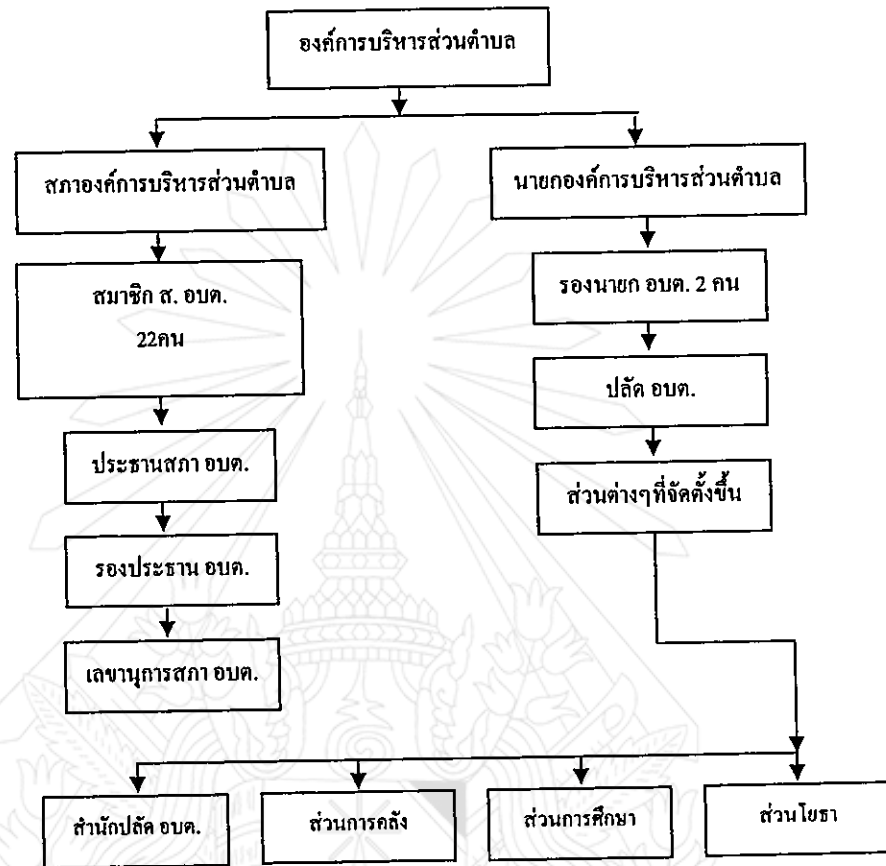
องค์การบริหารส่วนตำบล

สภาองค์การบริหารส่วนตำบล

นายกองค์การบริหารส่วนตำบล

สมาชิก ส. อบต. 22คน

รองนายก อบต. 2 คน

ปลัด อบต.

ประธานสภา อบต.

ส่วนต่างๆที่จัดตั้งขึ้น

รองประธาน อบต.

เลขานุการสภา อบต.

สำนักปลัด อบต.

ส่วนการคลัง

ส่วนการศึกษา

ส่วนโยธา